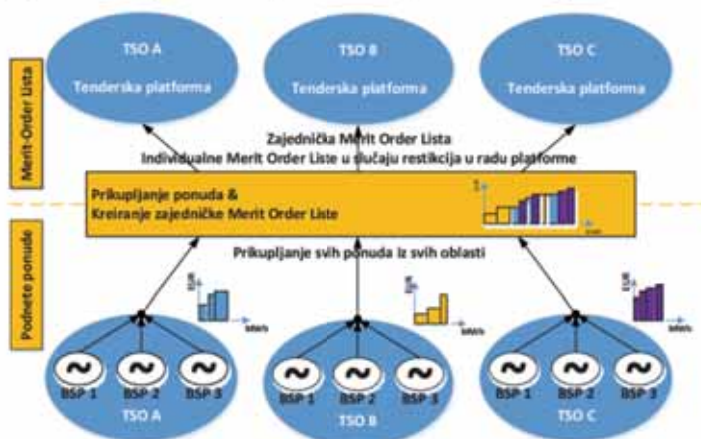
Merit-Order Lista

TSO A
Tenderska platforma

TSO B
Tenderska platforma

TSO C
Tenderska platforma

Zajednička Merit Order Lista
Individualne Merit Order Liste u slučaju restikcija u radu platforme

Prikupljanje ponuda &
Kreiranje zajedničke Merit Order Liste

Prikupljanje svih ponuda iz svih oblasti

Podnete ponude

EUR
MWh

EUR
MWh

EUR
MWh

BSP 1 BSP 2 BSP 3
TSO A

BSP 1 BSP 2 BSP 3
TSO B

BSP 1 BSP 2 BSP 3
TSO C